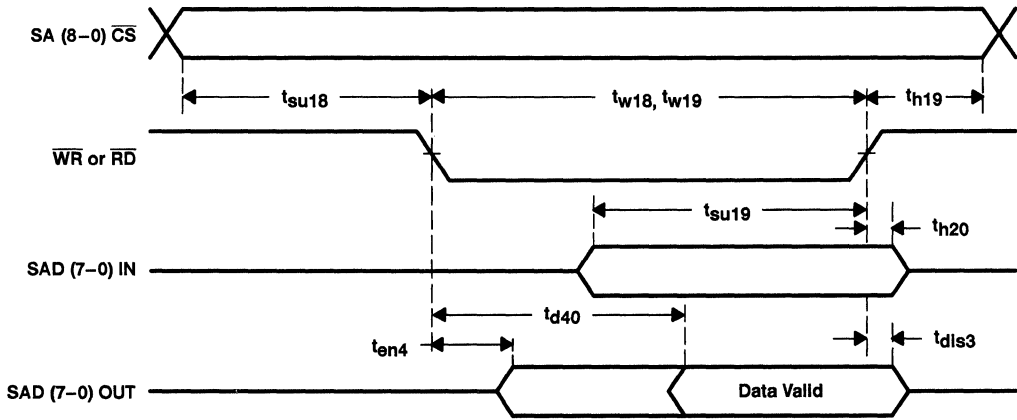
SA (8–0) $\overline{CS}$

$t_{su18}$

$t_{w18}$, $t_{w19}$

$t_{h19}$

$\overline{WR}$ or $\overline{RD}$

$t_{su19}$

$t_{h20}$

SAD (7–0) IN

$t_{d40}$

$t_{en4}$

$t_{dis3}$

SAD (7–0) OUT

Data Valid